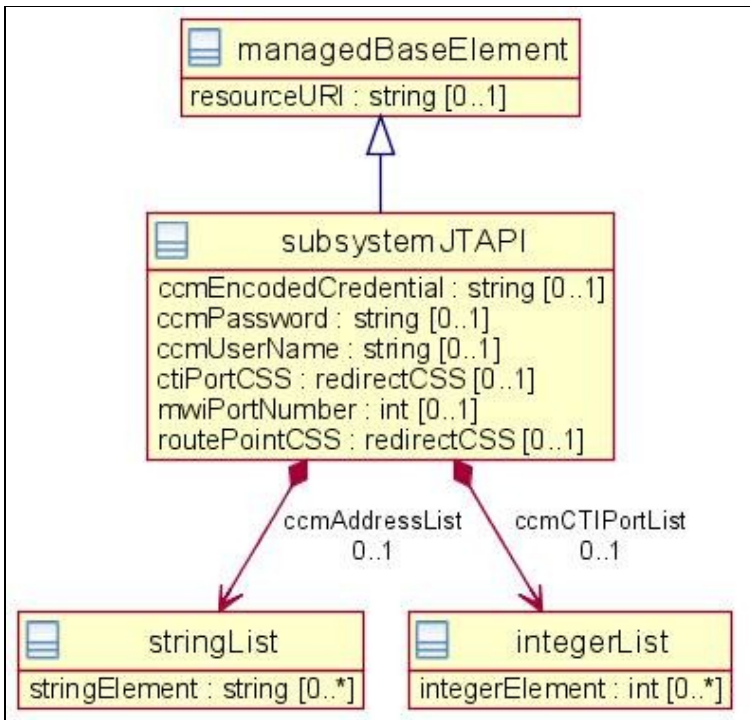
managedBaseElement
resourceURI : string [0..1]

subsystemJTAPI
ccmEncodedCredential : string [0..1]
ccmPassword : string [0..1]
ccmUserName : string [0..1]
ctiPortCSS : redirectCSS [0..1]
mwiPortNumber : int [0..1]
routePointCSS : redirectCSS [0..1]

ccmAddressList
0..1

ccmCTIPortList
0..1

stringList
stringElement : string [0..*]

integerList
integerElement : int [0..*]